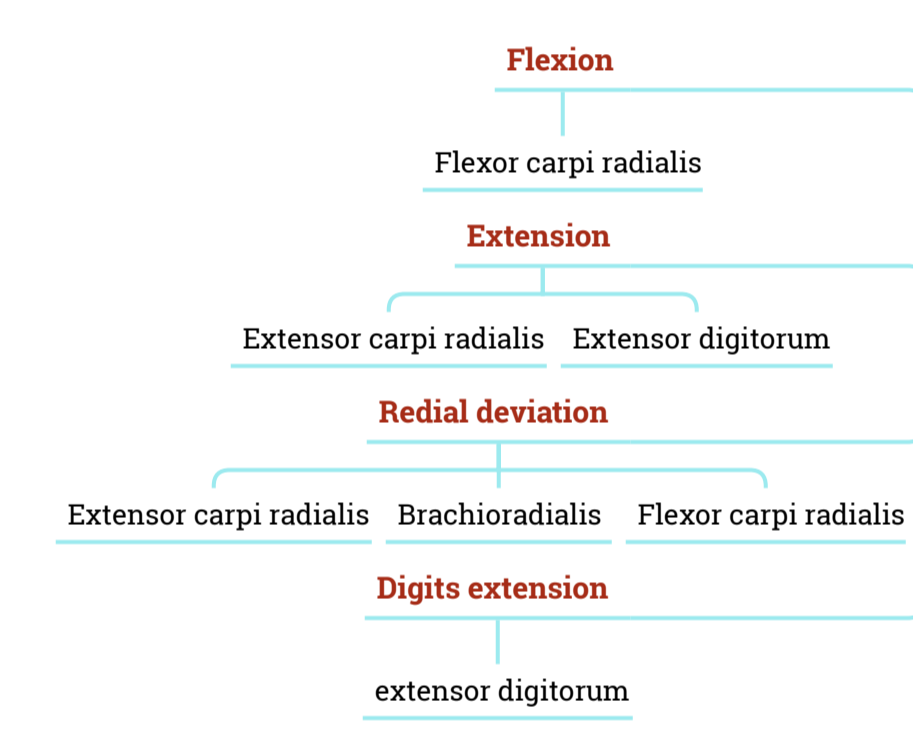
Flexion

Flexor carpi radialis

Extension

Extensor carpi radialis

Extensor digitorum

Redial deviation

Extensor carpi radialis

Brachioradialis

Flexor carpi radialis

Digits extension

extensor digitorum